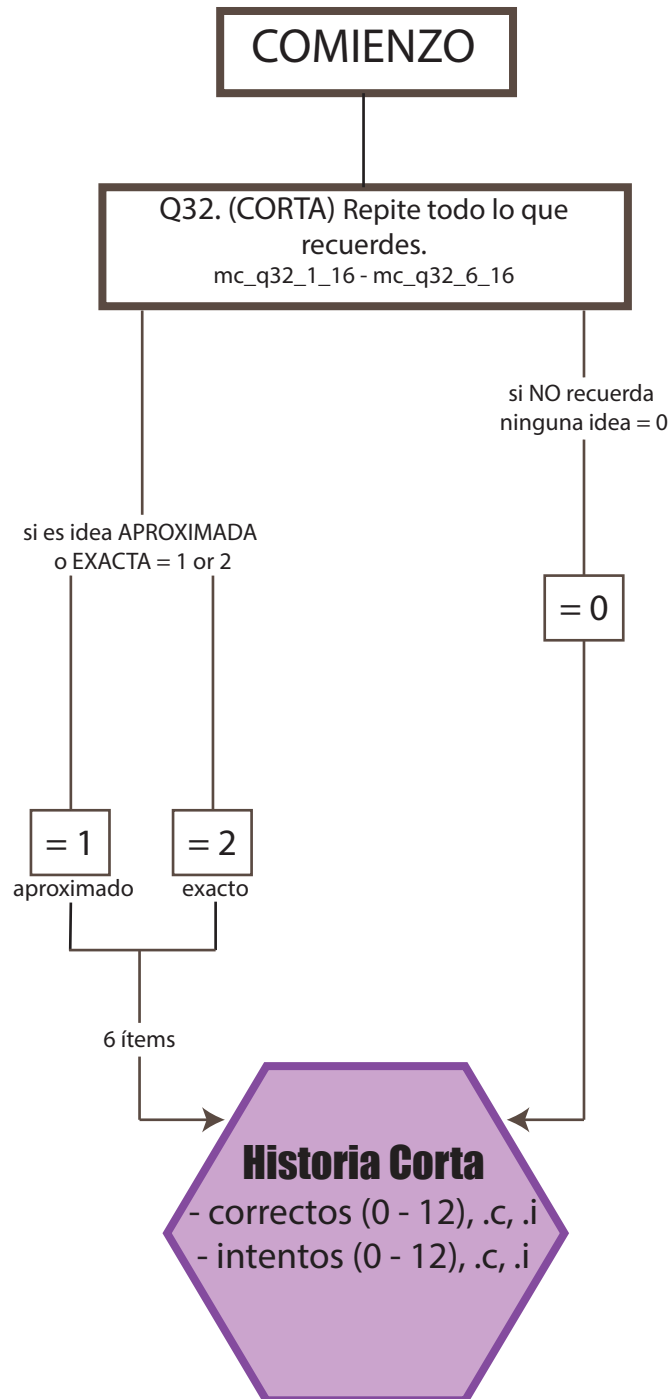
COMIENZO

Q32. (CORTA) Repite todo lo que recuerdes.
mc_q32_1_16 - mc_q32_6_16

si NO recuerda ninguna idea = 0

si es idea APROXIMADA o EXACTA = 1 or 2

= 0

= 1
aproximado

= 2
exacto

6 ítems

Historia Corta
- correctos (0 - 12), .c, .i
- intentos (0 - 12), .c, .i